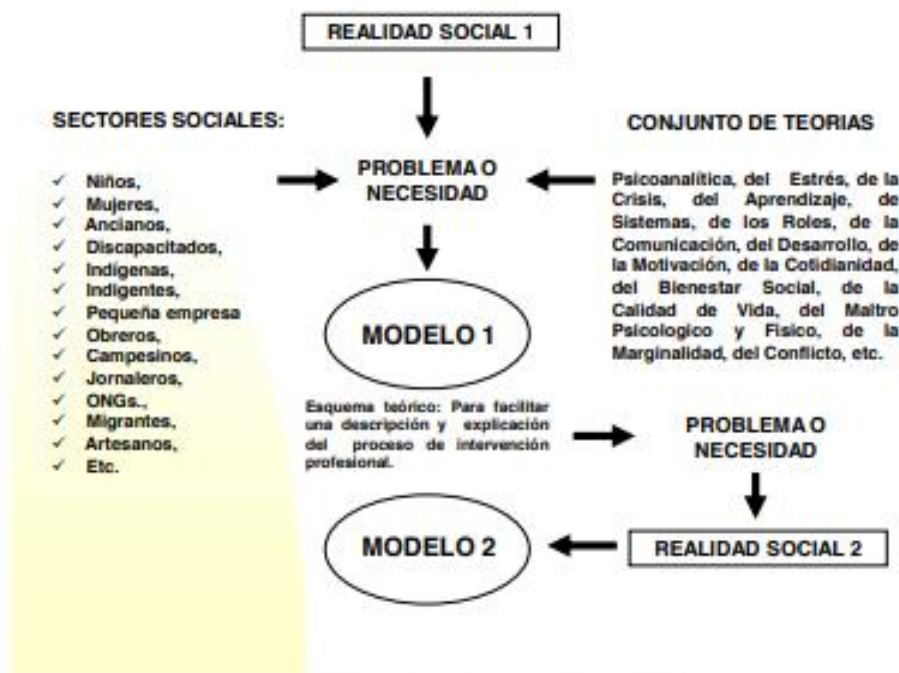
REALIDAD SOCIAL 1

SECTORES SOCIALES:

✓ Niños,
✓ Mujeres,
✓ Ancianos,
✓ Discapacitados,
✓ Indígenas,
✓ Indigentes,
✓ Pequeña empresa
✓ Obreros,
✓ Campesinos,
✓ Jornaleros,
✓ ONGs.,
✓ Migrantes,
✓ Artesanos,
✓ Etc.

PROBLEMA O NECESIDAD

CONJUNTO DE TEORIAS

Psicoanalítica, del Estrés, de la Crisis, del Aprendizaje, de Sistemas, de los Roles, de la Comunicación, del Desarrollo, de la Motivación, de la Cotidianidad, del Bienestar Social, de la Calidad de Vida, del Maltro Psicologico y Fisico, de la Marginalidad, del Conflicto, etc.

MODELO 1

Esquema teórico: Para facilitar una descripción y explicación del proceso de intervención profesional.

PROBLEMA O NECESIDAD

MODELO 2

REALIDAD SOCIAL 2